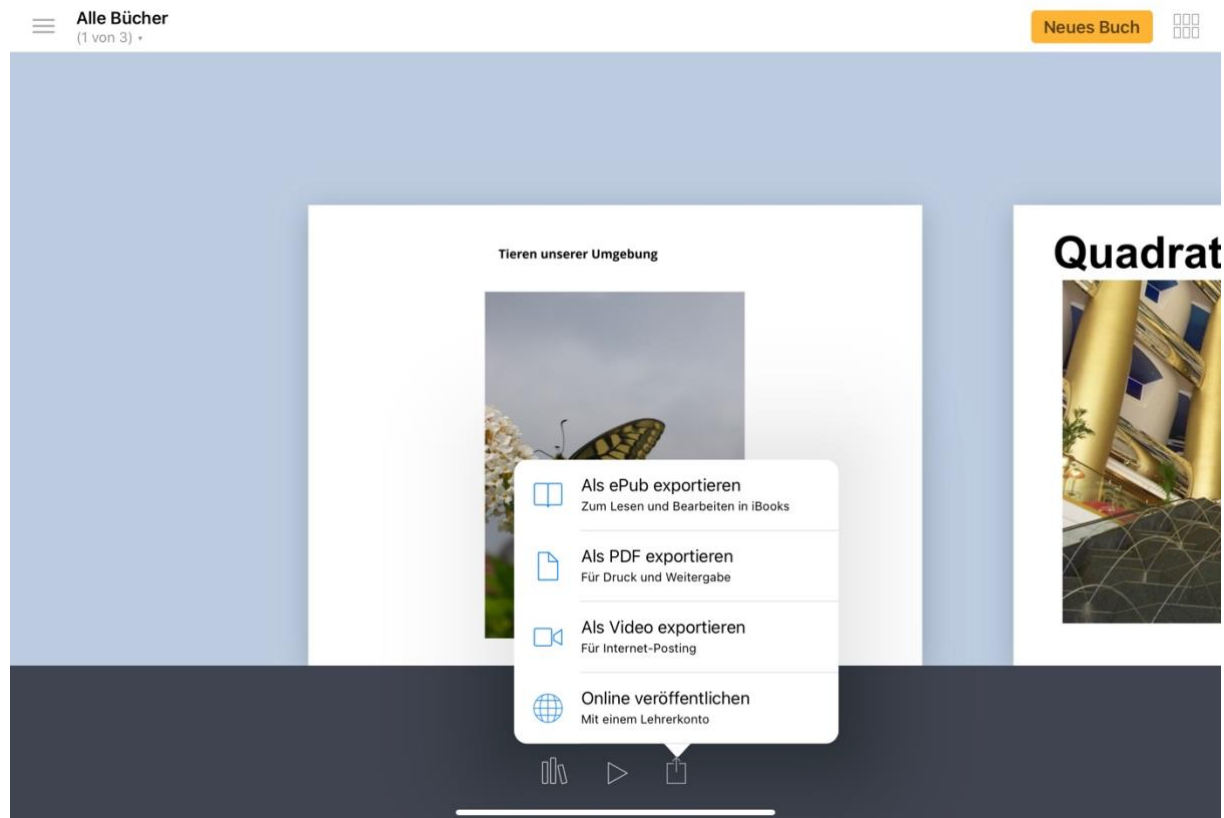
Alle Bücher
(1 von 3) ▾

Neues Buch

Tieren unserer Umgebung

Quadrat

Als ePub exportieren
Zum Lesen und Bearbeiten in iBooks

Als PDF exportieren
Für Druck und Weitergabe

Als Video exportieren
Für Internet-Posting

Online veröffentlichen
Mit einem Lehrerkonto